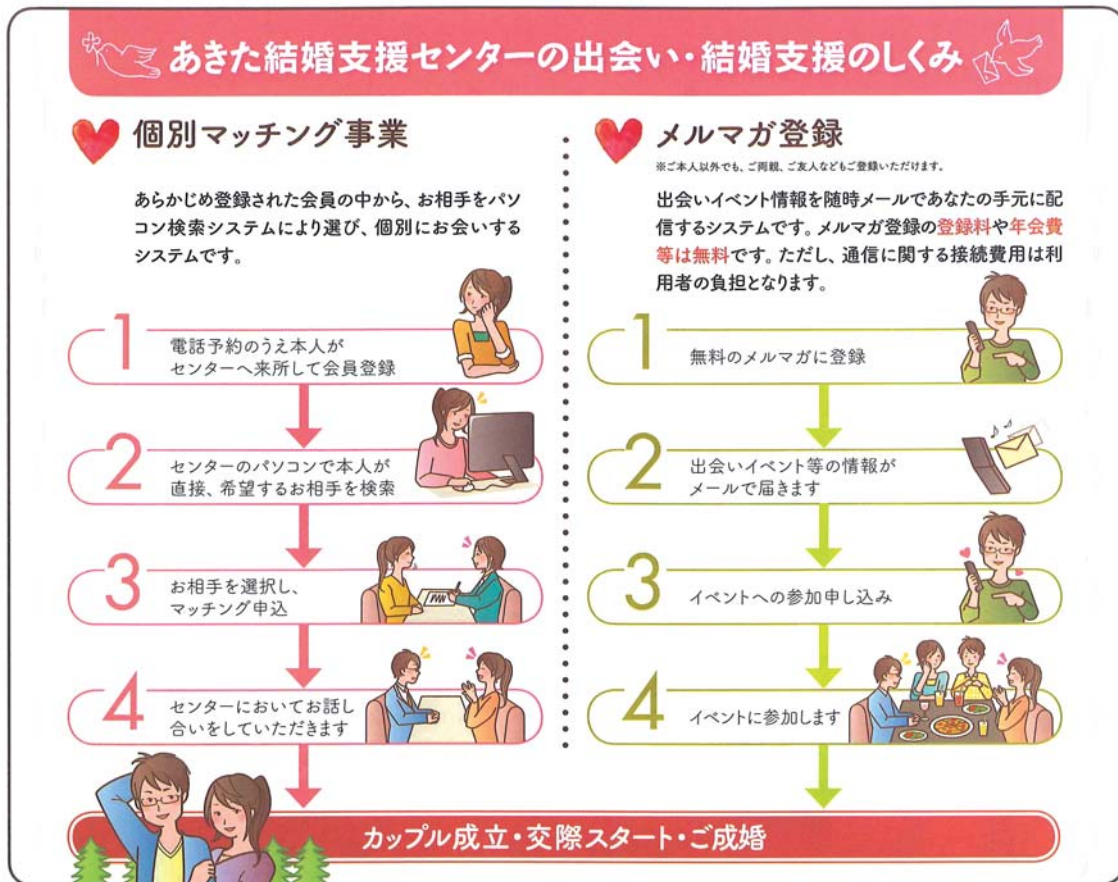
あきた結婚支援センターの出会い・結婚支援のしくみ

個別マッチング事業

あらかじめ登録された会員の中から、お相手をパソコン検索システムにより選び、個別にお会いするシステムです。

1 電話予約のうえ本人がセンターへ来所して会員登録

2 センターのパソコンで本人が直接、希望するお相手を検索

3 お相手を選択し、マッチング申込

4 センターにおいてお話し合いをしていただきます

メルマガ登録

※ご本人以外でも、ご両親、ご友人などもご登録いただけます。

出会いイベント情報を随時メールであなたの手元に配信するシステムです。メルマガ登録の登録料や年会費等は無料です。ただし、通信に関する接続費用は利用者の負担となります。

1 無料のメルマガに登録

2 出会いイベント等の情報がメールで届きます

3 イベントへの参加申し込み

4 イベントに参加します

カップル成立・交際スタート・ご成婚